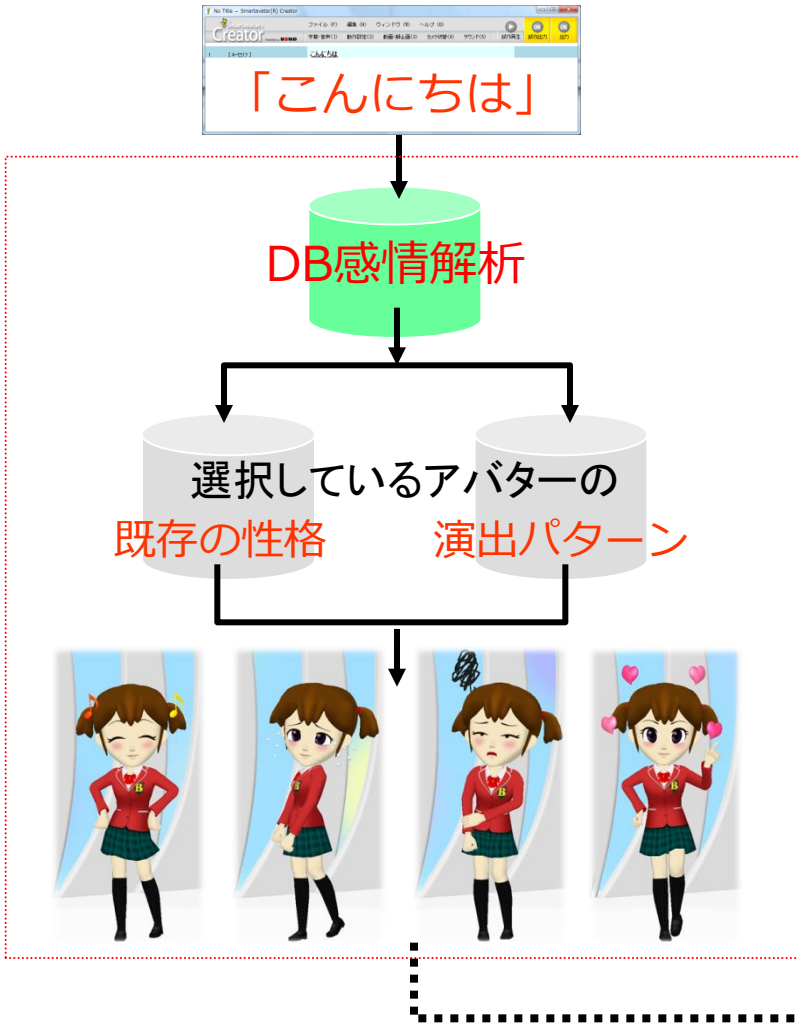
No Title - Smartavatar(R) Creator

Creator

ファイル(F) 編集(E) ウィンドウ(W) ヘルプ(H)

字幕・音声(1) 動作設定(2) 動画・静止画(3) カメラ視覚(4) サウンド(5)

試作再生 試作出力 出力

1 [ルーセリフ] こんにちは

「こんにちは」

DB感情解析

選択しているアバターの

既存の性格

演出パターン